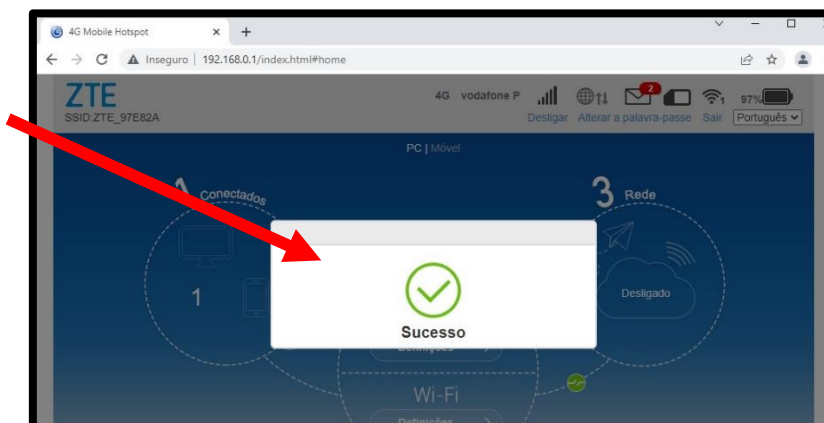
4G Mobile Hotspot × +

Inseguro | 192.168.0.1/index.html#home

ZTE
SSID:ZTE_97E82A

4G vodafone P
2
1
97%
Desligar Alterar a palavra-passe Sair Português

PC | Móvel

Conectados

3 Rede

1

Desligado

Sucesso

Definições

Wi-Fi

Definições